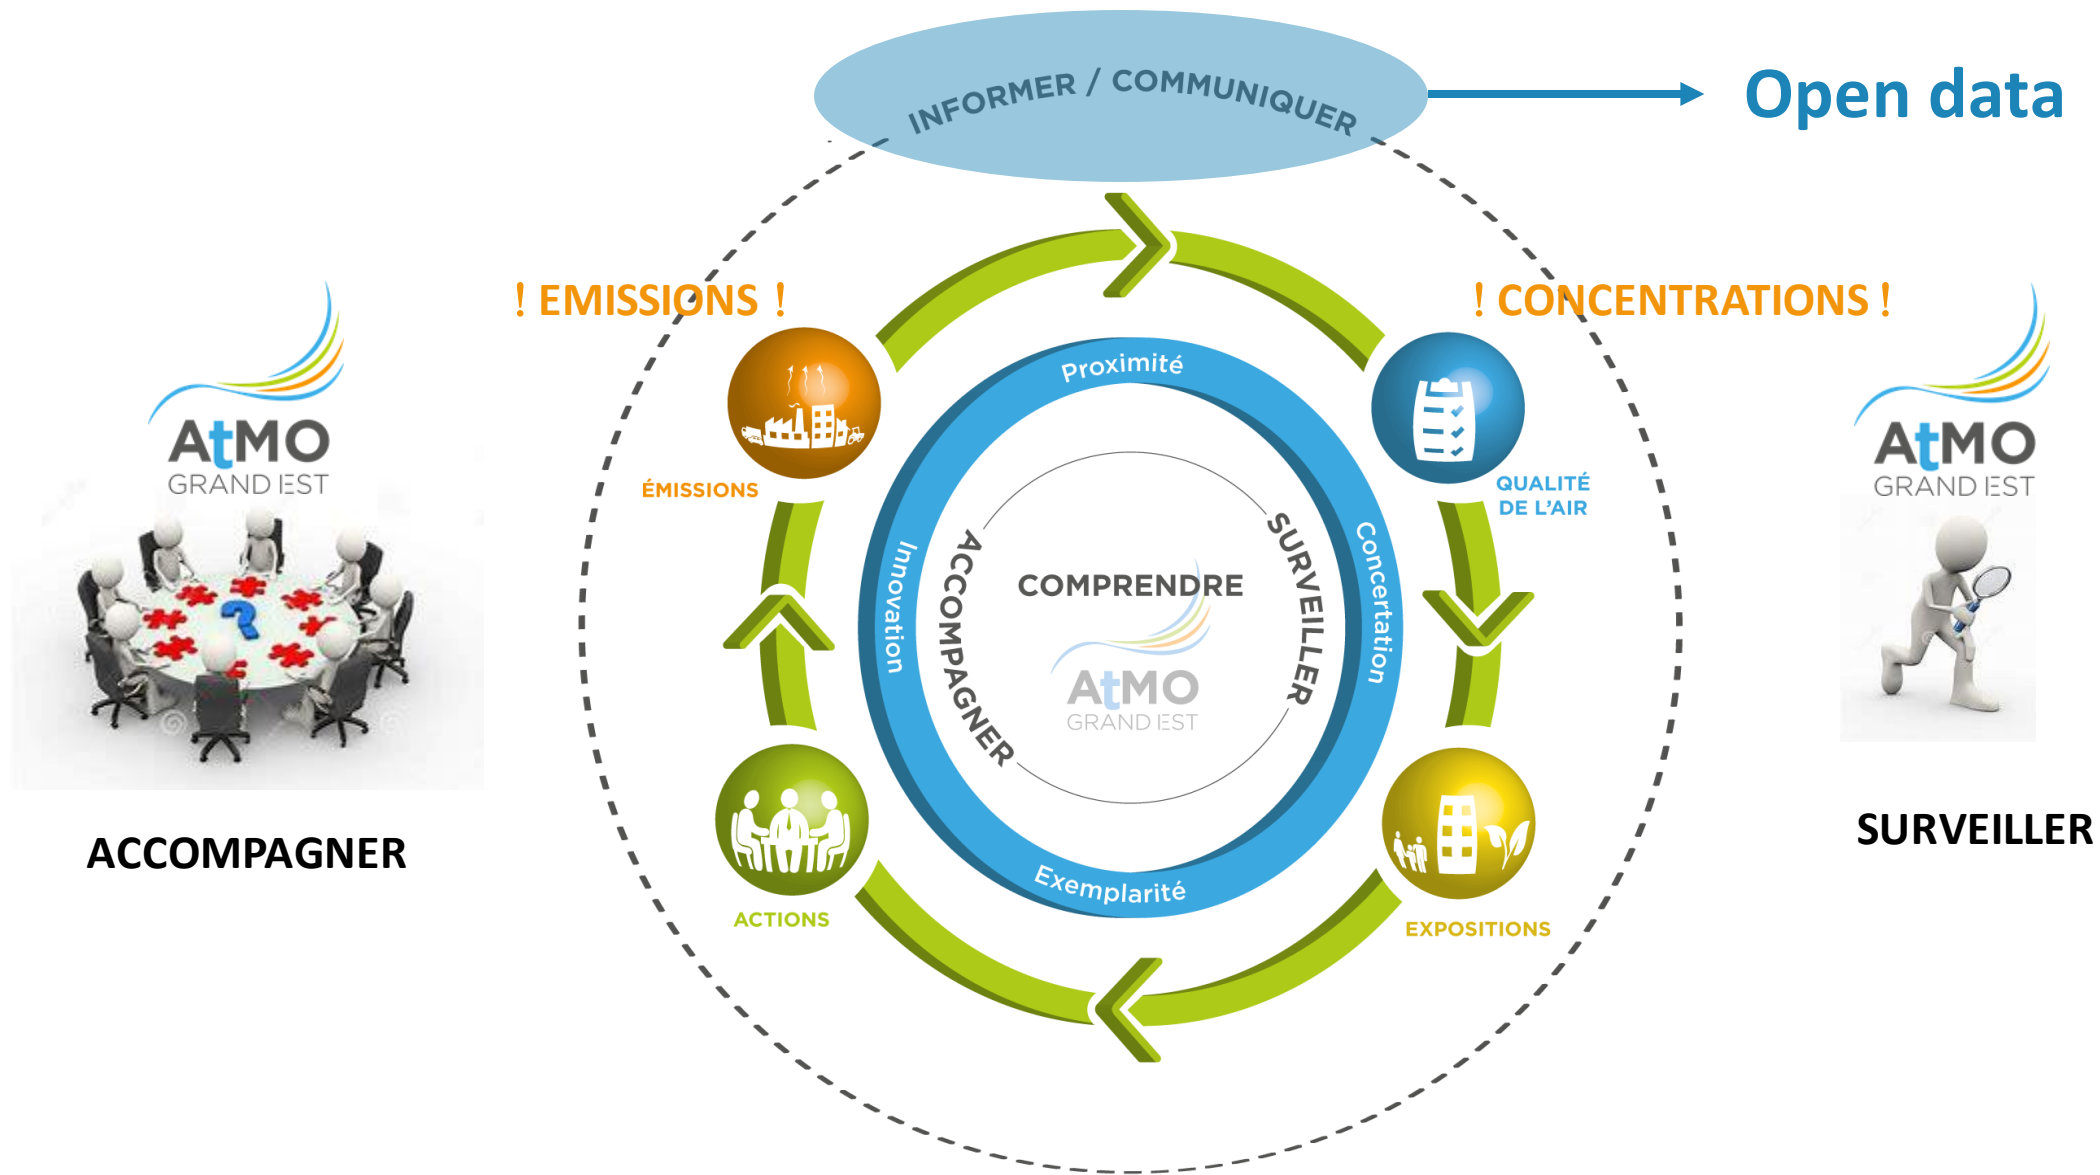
INFORMER / COMMUNIQUER

Open data

! EMISSIONS !

! CONCENTRATIONS !

AtMO
GRAND EST

ACCOMPAGNER

ÉMISSIONS

Proximité

QUALITÉ
DE L'AIR

Innovation

ACCOMPAGNER

COMPRENDRE

AtMO
GRAND EST

SURVEILLER

Concertation

ACTIONS

Exemplarité

EXPOSITIONS

AtMO
GRAND EST

SURVEILLER